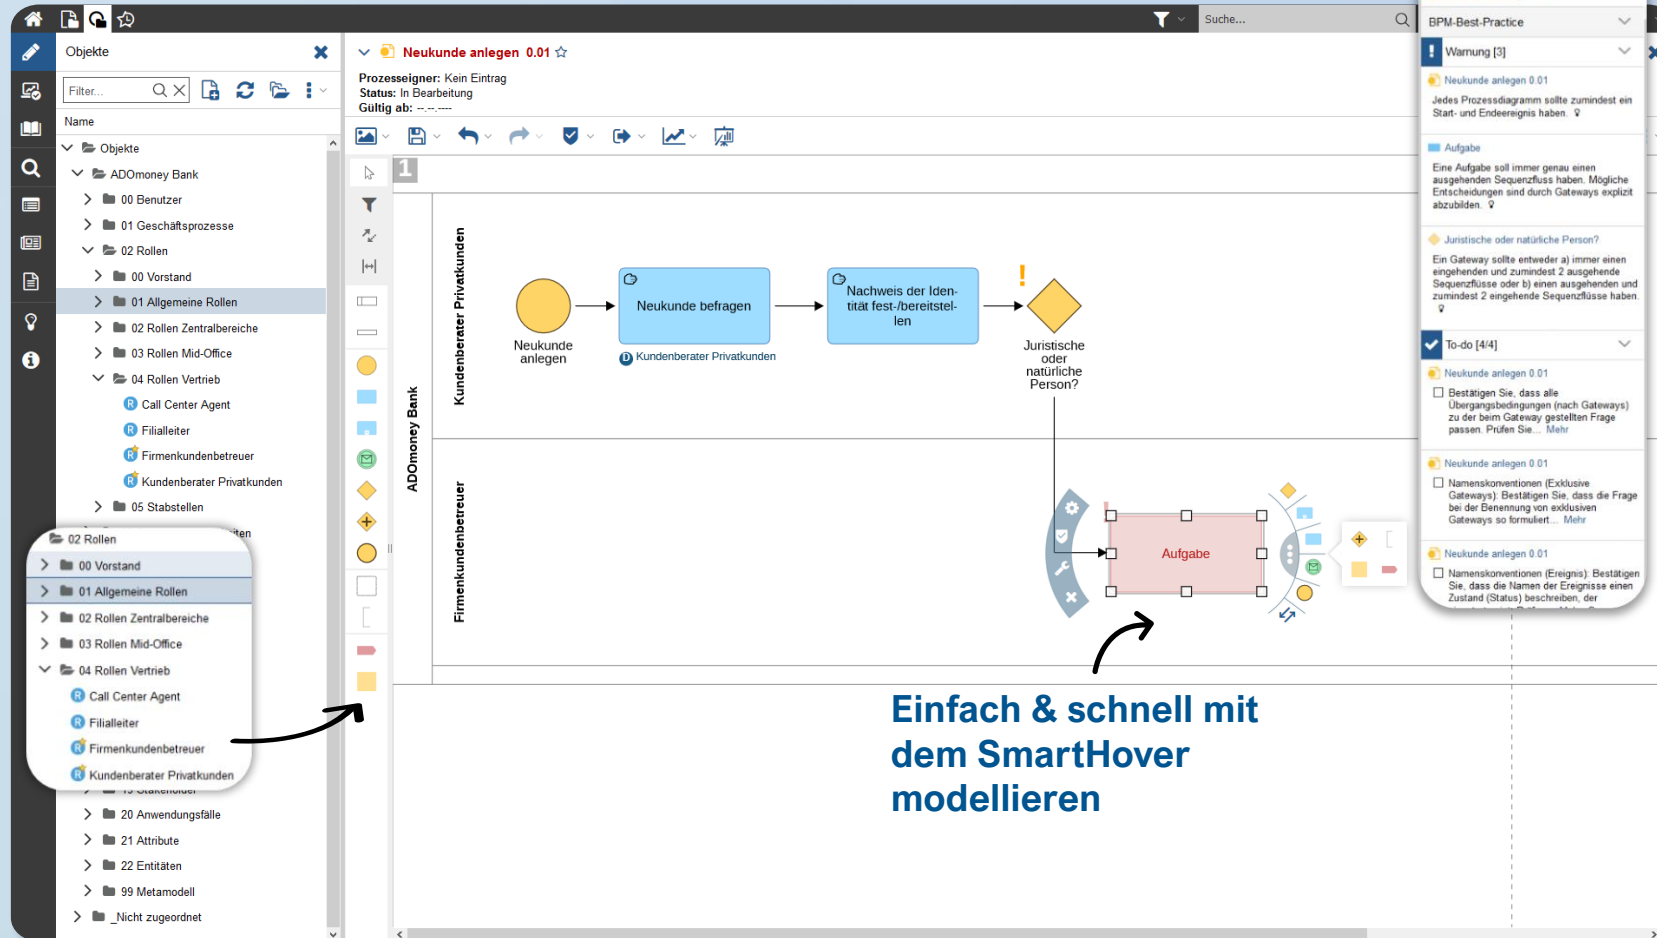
Suche...

BPM-Best-Practice

Objekte

Filter...

Name

Objekte
ADOmoney Bank
00 Benutzer
01 Geschäftsprozesse
02 Rollen
00 Vorstand
01 Allgemeine Rollen
02 Rollen Zentralbereiche
03 Rollen Mid-Office
04 Rollen Vertrieb
Call Center Agent
Filialleiter
Firmenkundenbetreuer
Kundenberater Privatkunden
05 Stabstellen

02 Rollen
00 Vorstand
01 Allgemeine Rollen
02 Rollen Zentralbereiche
03 Rollen Mid-Office
04 Rollen Vertrieb
Call Center Agent
Filialleiter
Firmenkundenbetreuer
Kundenberater Privatkunden

20 Anwendungsfälle
21 Attribute
22 Entitäten
99 Metamodell
_Nicht zugeordnet

Neukunde anlegen 0.01

Prozesseigner: Kein Eintrag
Status: In Bearbeitung
Gültig ab: --.--.----

1

ADOmoney Bank
Kundenberater Privatkunden
Firmenkundenbetreuer

Neukunde anlegen
Neukunde befragen
Kundenberater Privatkunden
Nachweis der Identität fest-/bereitstellen
Juristische oder natürliche Person?
Aufgabe

Einfach & schnell mit dem SmartHover modellieren

Warnung [3]

Neukunde anlegen 0.01
Jedes Prozessdiagramm sollte zumindest ein Start- und Endeereignis haben.

Aufgabe
Eine Aufgabe soll immer genau einen ausgehenden Sequenzfluss haben. Mögliche Entscheidungen sind durch Gateways explizit abzubilden.

Juristische oder natürliche Person?
Ein Gateway sollte entweder a) immer einen eingehenden und zumindest 2 ausgehende Sequenzflüsse oder b) einen ausgehenden und zumindest 2 eingehende Sequenzflüsse haben.

To-do [4/4]

Neukunde anlegen 0.01
Bestätigen Sie, dass alle Übergangsbedingungen (nach Gateways) zu der beim Gateway gestellten Frage passen. Prüfen Sie... Mehr

Neukunde anlegen 0.01
Namenskonventionen (Exklusive Gateways): Bestätigen Sie, dass die Frage bei der Benennung von exklusiven Gateways so formuliert... Mehr

Neukunde anlegen 0.01
Namenskonventionen (Ereignis): Bestätigen Sie, dass die Namen der Ereignisse einen Zustand (Status) beschreiben, der